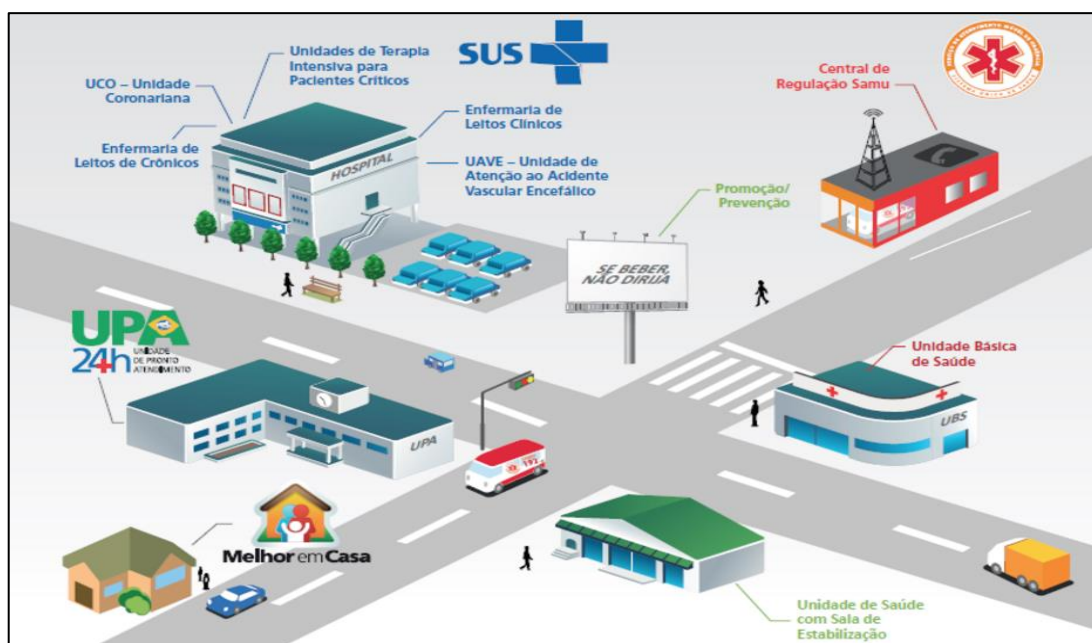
Unidades de Terapia Intensiva para Pacientes Críticos

SUS

UCO – Unidade Coronariana

Enfermaria de Leitos Clínicos

Enfermaria de Leitos de Crônicos

HOSPITAL

UAVE – Unidade de Atenção ao Acidente Vascular Encefálico

Central de Regulação Samu

Promoção/ Prevenção

SE BEBER, NÃO DIRIJA

UPA 24h UNIDADE DE PRONTO ATENDIMENTO

UPA

192

Unidade Básica de Saúde

UBS

Melhor em Casa

Unidade de Saúde com Sala de Estabilização